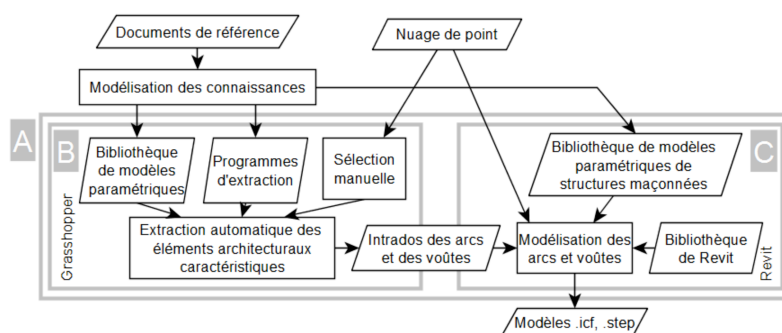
Documents de référence

Nuage de point

Modélisation des connaissances

A

B

Grasshopper

Bibliothèque de modèles paramétriques

Programmes d'extraction

Sélection manuelle

Extraction automatique des éléments architecturaux caractéristiques

Intrados des arcs et des voûtes

C

Bibliothèque de modèles paramétriques de structures maçonnées

Modélisation des arcs et voûtes

Bibliothèque de Revit

Revit

Modèles .icf, .step